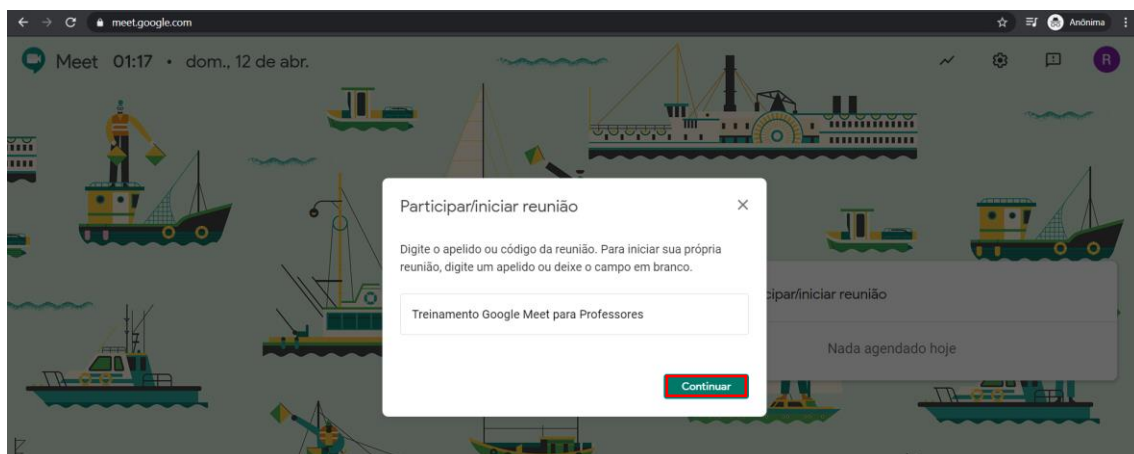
meet.google.com

Anônima

Meet 01:17 • dom., 12 de abr.

R

Participar/iniciar reunião

Digite o apelido ou código da reunião. Para iniciar sua própria reunião, digite um apelido ou deixe o campo em branco.

Treinamento Google Meet para Professores

Continuar

cipar/iniciar reunião

Nada agendado hoje